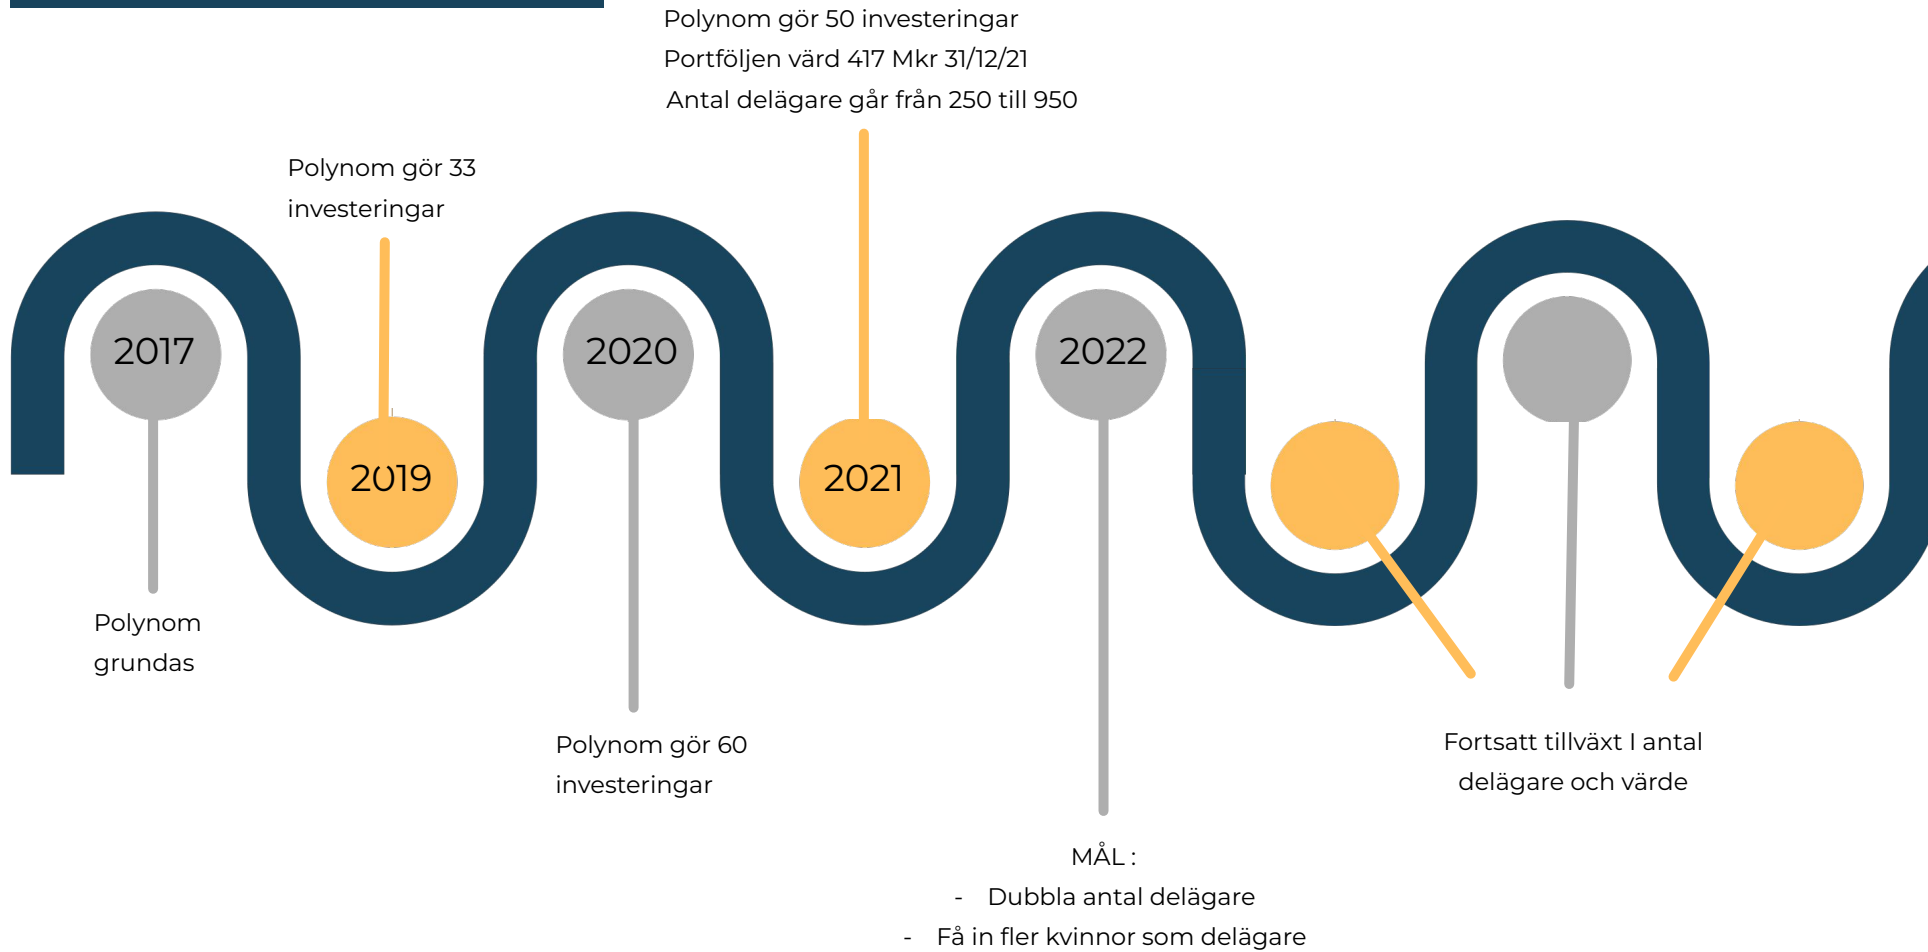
Polynom gör 50 investeringar
Portföljen värd 417 Mkr 31/12/21
Antal delägare går från 250 till 950

Polynom gör 33 investeringar

2017

2019

2020

2021

2022

Polynom grundas

Polynom gör 60 investeringar

Fortsatt tillväxt I antal delägare och värde

MÅL :
- Dubbla antal delägare
- Få in fler kvinnor som delägare